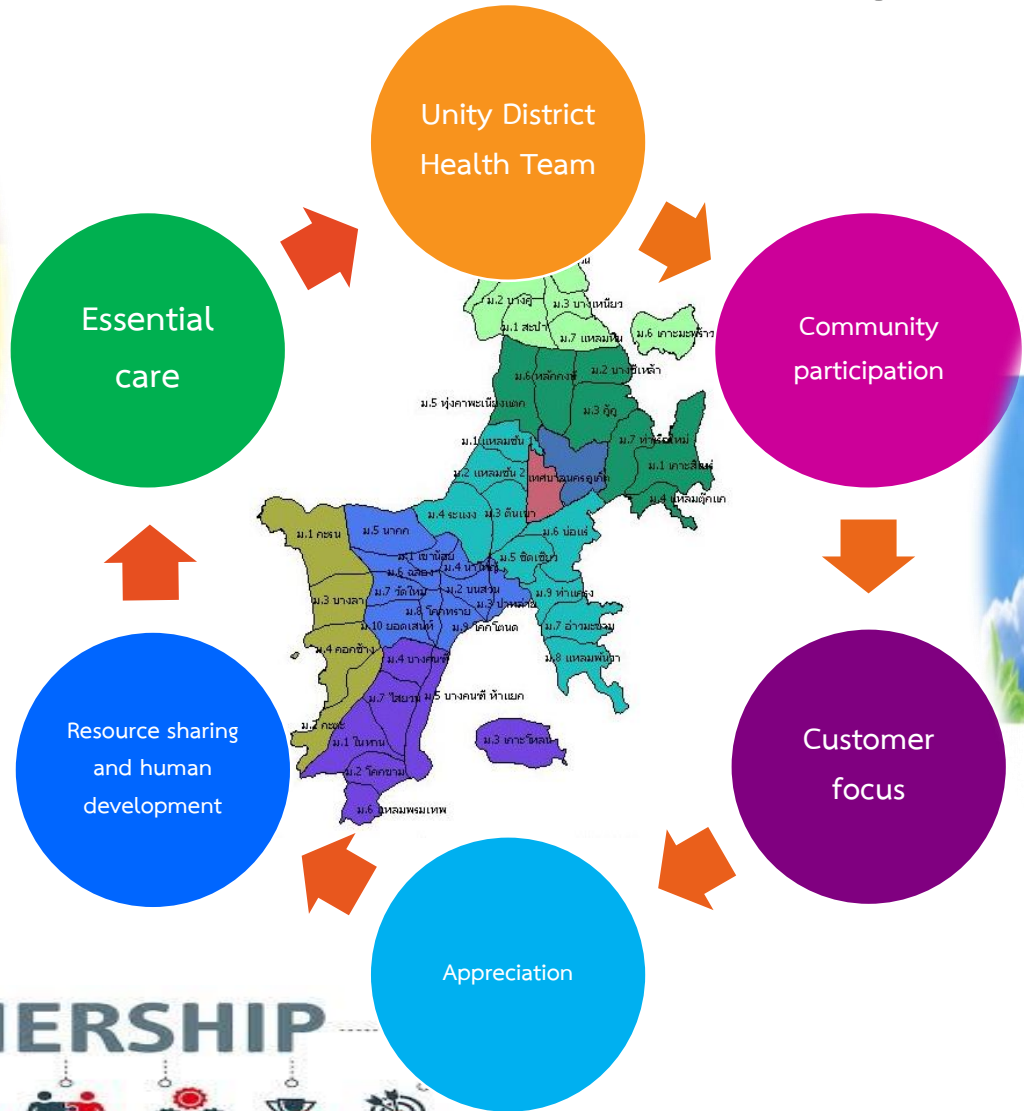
Unity District Health Team

Community participation

Customer focus

Appreciation

Resource sharing and human development

Essential care

ม.2 บางคู

ม.3 บางเหนียว

ม.1 สะปำ

ม.7 แหลมหิน

ม.6 เกาะมะพร้าว

ม.6 หลักกงษี

ม.2 บางชีเหล้า

ม.5 ทุ่งคาพะเนียงแตก

ม.3 กู้กู

ม.1 แหลมชั่น

ม.7 ท่าเรือใหม่

ม.2 แหลมชั่น 2

ม.1 เกาะสิเหร่

เทศบาลนครภูเก็ต

ม.4 แหลมตุ๊กแก

ม.4 ระแงง

ม.3 ต้นเขา

ม.1 กะรน

ม.5 นากก

ม.6 บ่อแร่

ม.1 เขานิสัย

ม.5 ชิดเชียว

ม.6 ฉลอง

ม.4 นาใหญ่

ม.3 บางลา

ม.7 วัดใหม่

ม.2 บนสวน

ม.9 ท่าแครง

ม.8 โคกทราย

ม.3 ป่าหล่าย

ม.10 ยอดเสนห์

ม.9 โคกโตนด

ม.7 อ่าวมะขาม

ม.4 คอกช้าง

ม.4 บางคนที

ม.8 แหลมพันวา

ม.7 ไสยวน

ม.5 บางคนที ห้าแยก

ม.2 กะตะ

ม.1 ในหาน

ม.3 เกาะโหลน

ม.2 โคกขาม

ม.6 แหลมพรมเทพ

ERSHIP